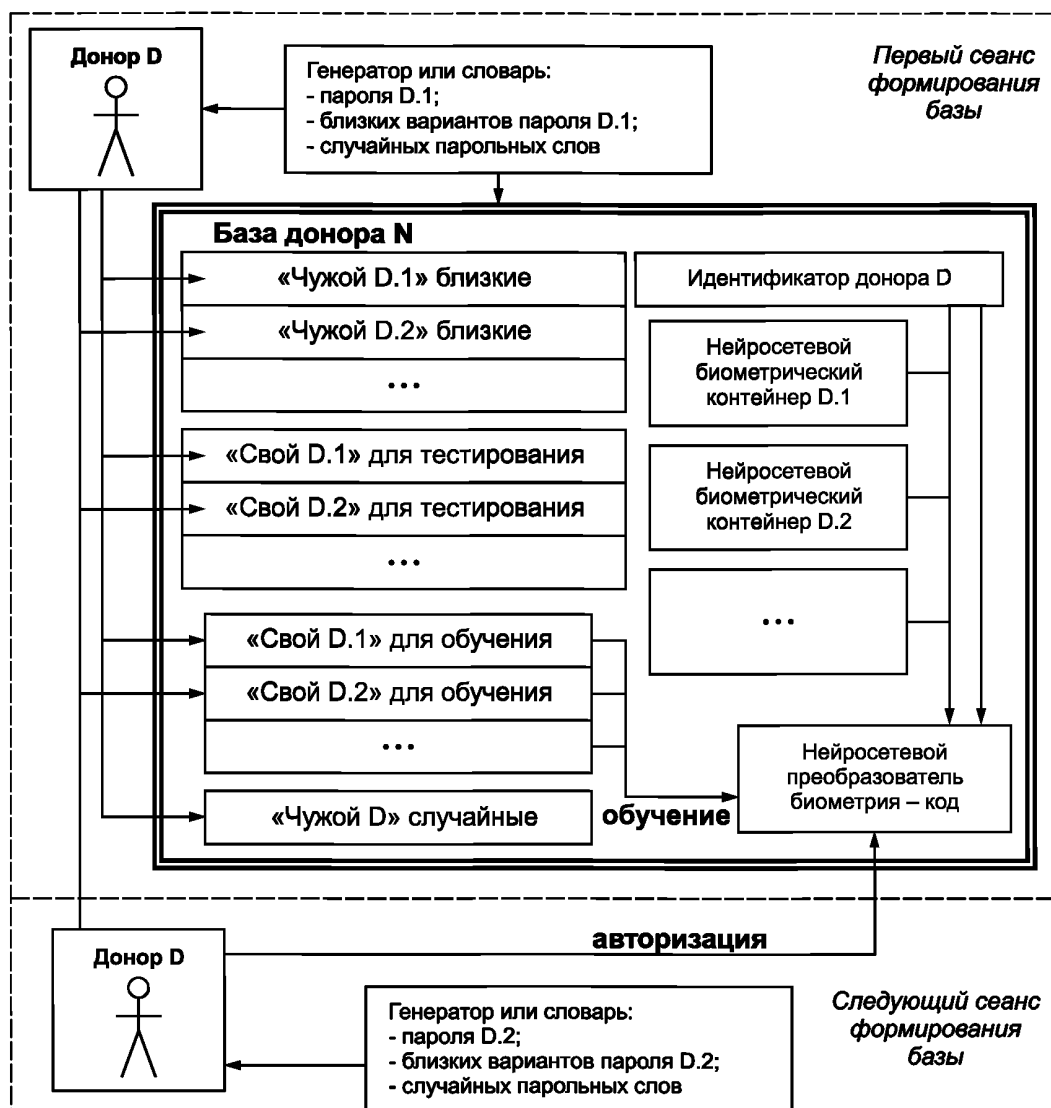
Донор D

Генератор или словарь:
- пароля D.1;
- близких вариантов пароля D.1;
- случайных парольных слов

Первый сеанс формирования базы

База донора N

«Чужой D.1» близкие

«Чужой D.2» близкие

...

Идентификатор донора D

Нейросетевой биометрический контейнер D.1

Нейросетевой биометрический контейнер D.2

...

«Свой D.1» для тестирования

«Свой D.2» для тестирования

...

«Свой D.1» для обучения

«Свой D.2» для обучения

...

«Чужой D» случайные

обучение

Нейросетевой преобразователь биометрия – код

авторизация

Донор D

Генератор или словарь:
- пароля D.2;
- близких вариантов пароля D.2;
- случайных парольных слов

Следующий сеанс формирования базы